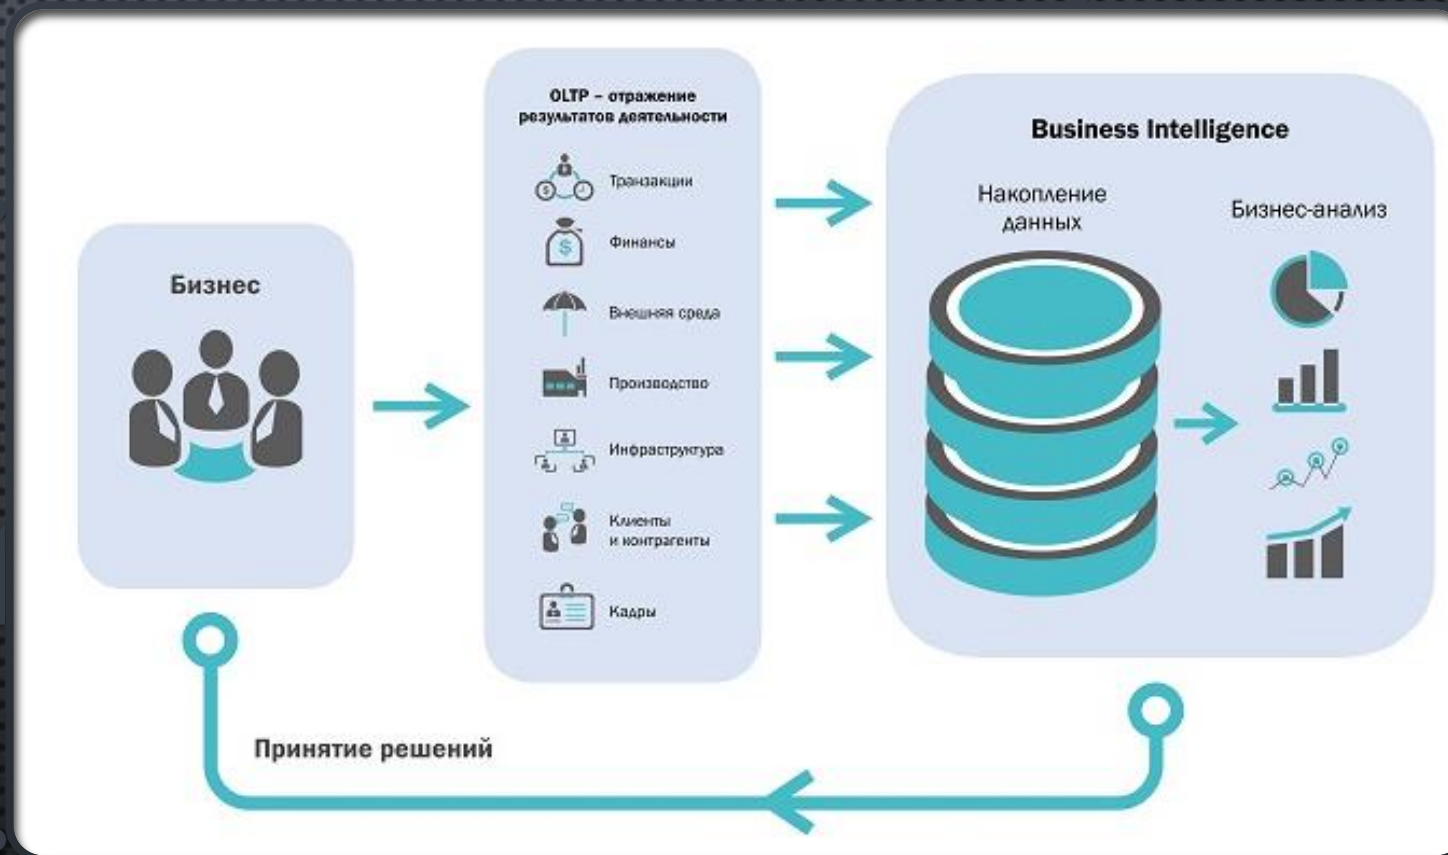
Бизнес

OLTP – отражение результатов деятельности

Транзакции

Финансы

Внешняя среда

Производство

Инфраструктура

Клиенты и контрагенты

Кадры

Business Intelligence

Накопление данных

Бизнес-анализ

Принятие решений